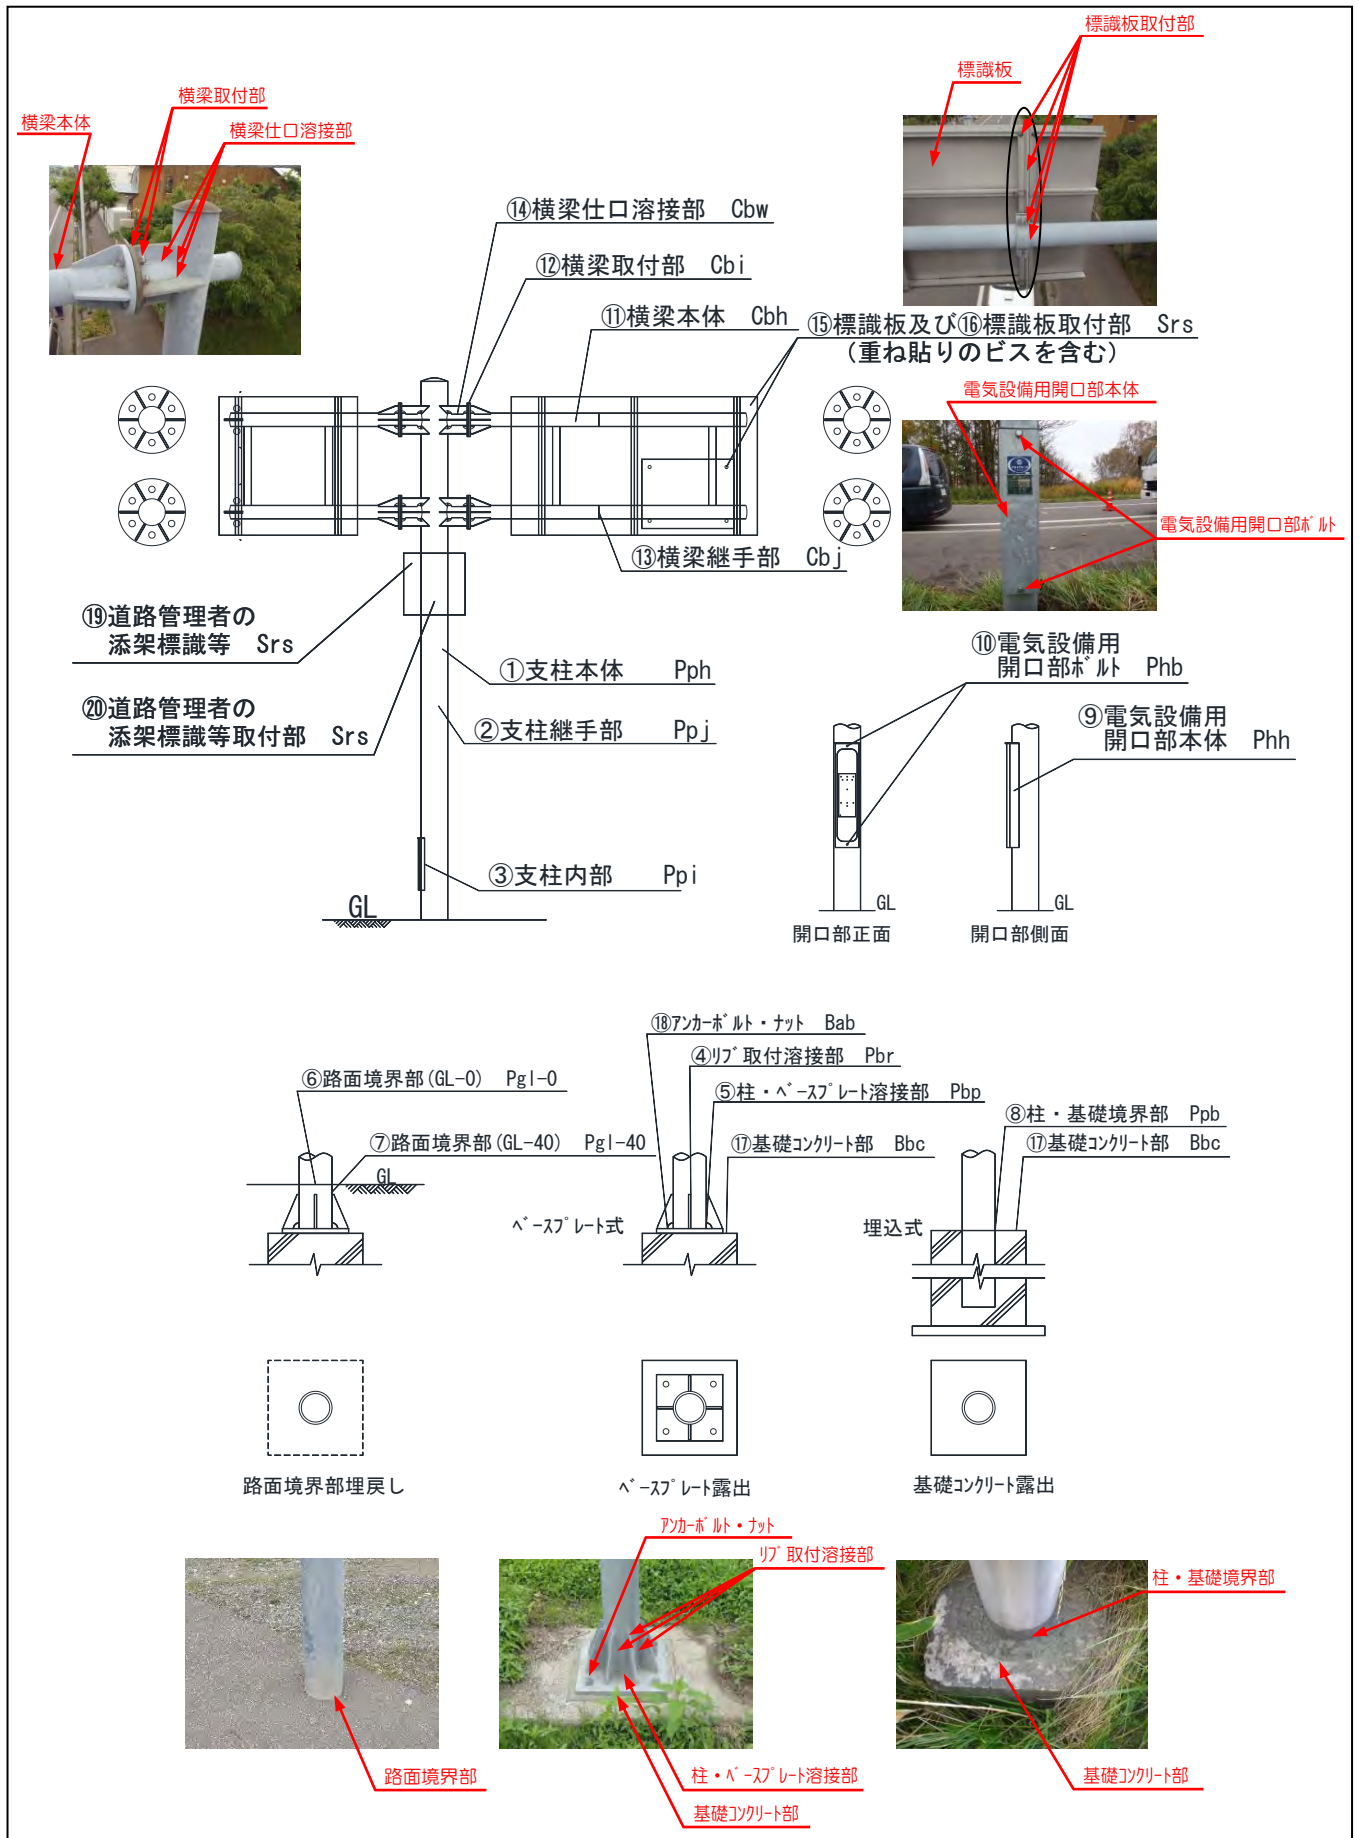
標識板取付部

標識板

横梁取付部

横梁本体

横梁仕口溶接部

⑭横梁仕口溶接部 Cbw

⑫横梁取付部 Cbi

⑪横梁本体 Cbh

⑮標識板及び⑯標識板取付部 Srs
（重ね貼りのビスを含む）

電気設備用開口部本体

電気設備用開口部ボルト

⑬横梁継手部 Cbj

⑲道路管理者の
添架標識等 Srs

①支柱本体 Pph

⑩電気設備用
開口部ボルト Phb

⑳道路管理者の
添架標識等取付部 Srs

②支柱継手部 Ppj

⑨電気設備用
開口部本体 Phh

③支柱内部 Ppi

GL

GL

GL

開口部正面

開口部側面

⑱アンカーボルト・ナット Bab

④リブ取付溶接部 Pbr

⑥路面境界部(GL-0) Pgl-0

⑤柱・ベースプレート溶接部 Pbp

⑧柱・基礎境界部 Ppb

⑦路面境界部(GL-40) Pgl-40

⑰基礎コンクリート部 Bbc

⑰基礎コンクリート部 Bbc

GL

ベースプレート式

埋込式

路面境界部埋戻し

ベースプレート露出

基礎コンクリート露出

アンカーボルト・ナット

リブ取付溶接部

柱・基礎境界部

路面境界部

柱・ベースプレート溶接部

基礎コンクリート部

基礎コンクリート部